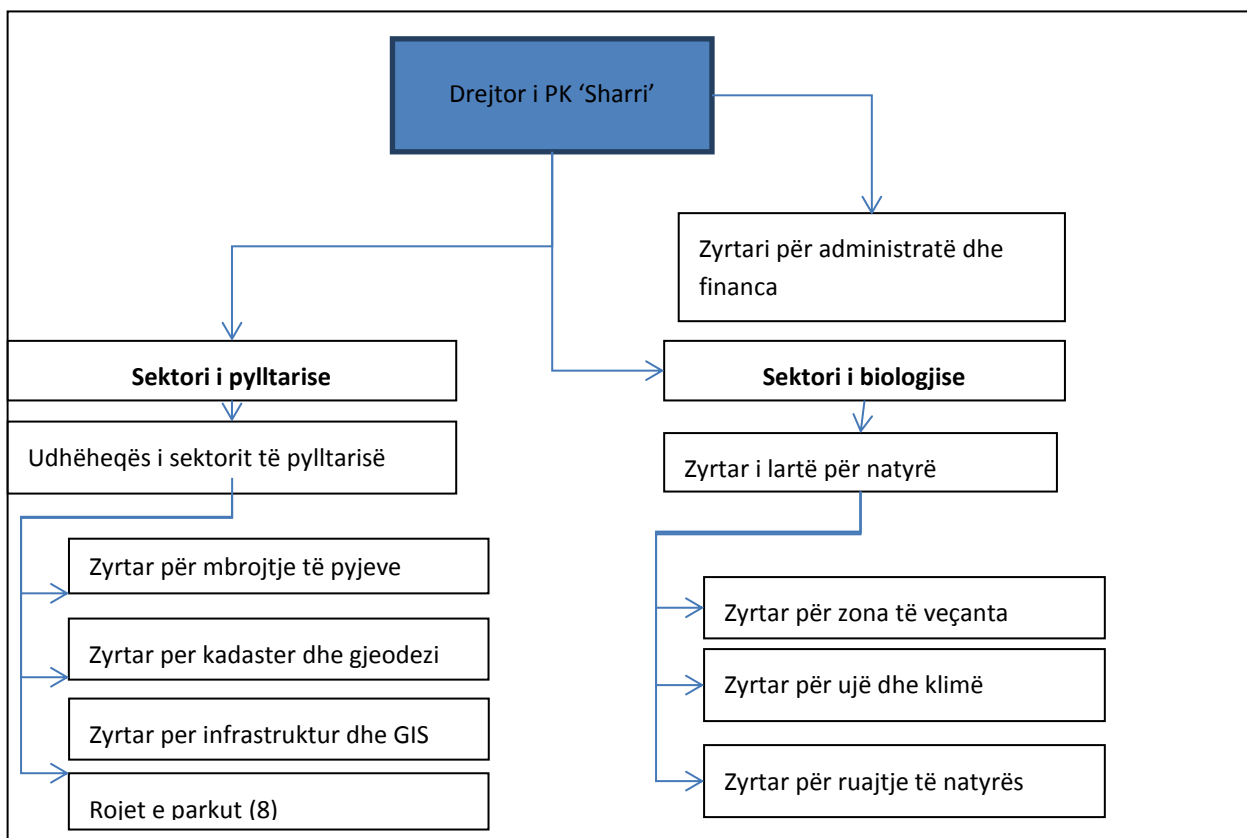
Drejtor i PK ‘Sharri’

Zyrtari për administratë dhe financa

Sektori i pylltarise

Sektori i biologjise

Udhëheqës i sektorit të pylltarisë

Zyrtar i lartë për natyrë

Zyrtar për mbrojtje të pyjeve

Zyrtar per kadaster dhe gjeodezi

Zyrtar per infrastruktur dhe GIS

Rojet e parkut (8)

Zyrtar për zona të veçanta

Zyrtar për ujë dhe klimë

Zyrtar për ruajtje të natyrës